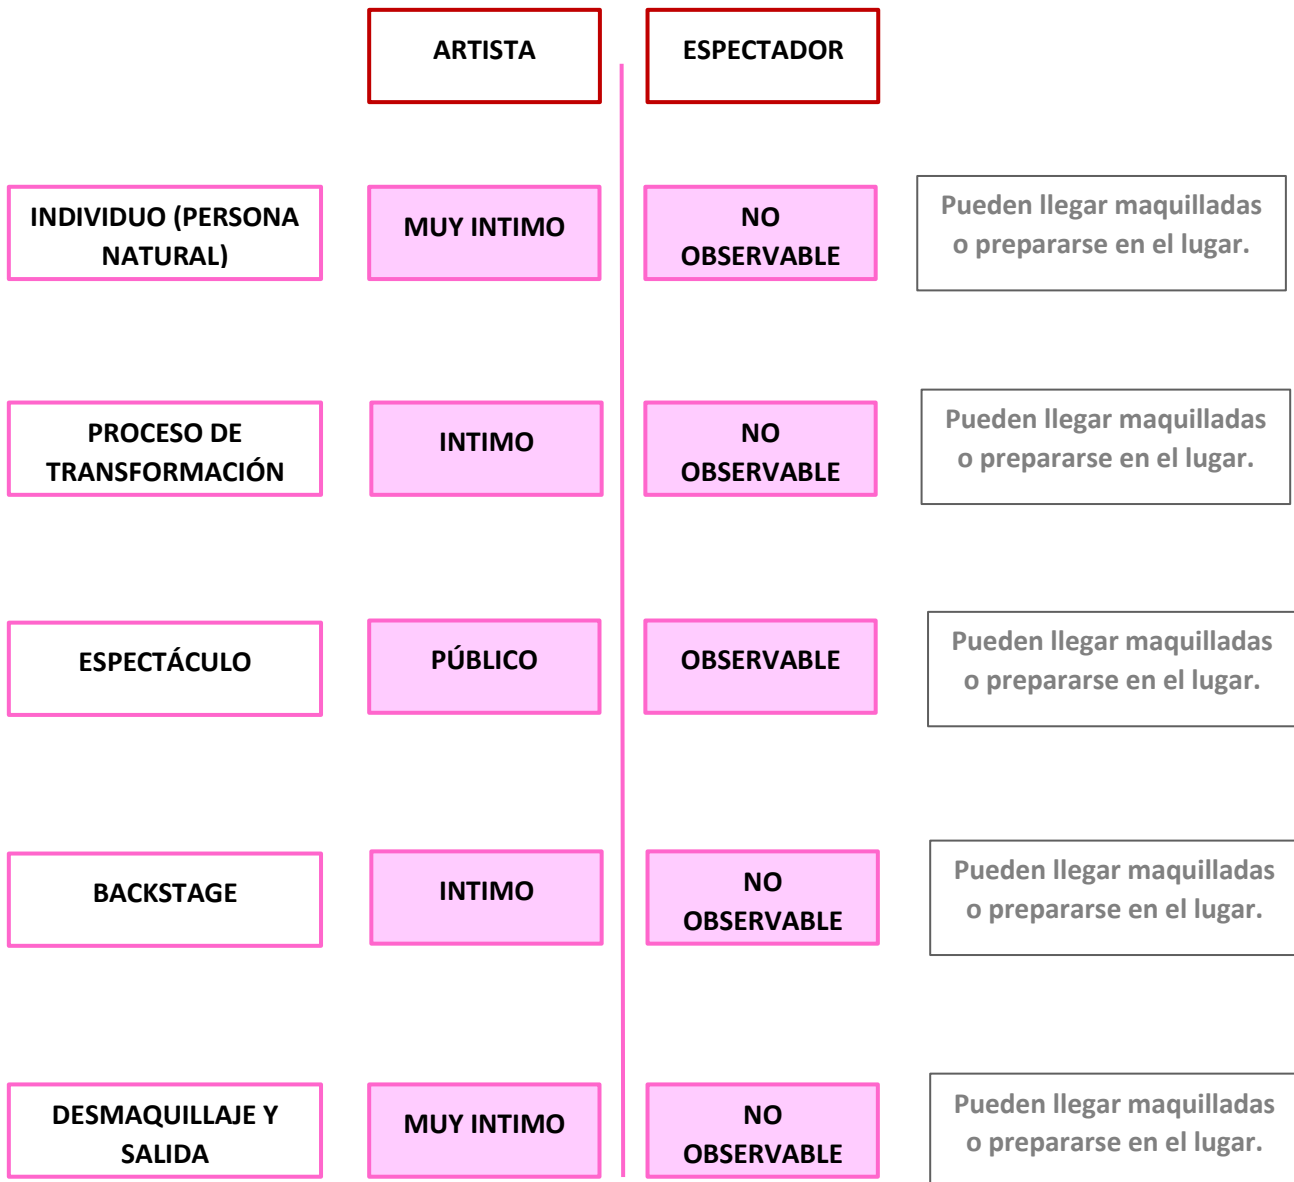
ARTISTA

ESPECTADOR

INDIVIDUO (PERSONA NATURAL)

MUY INTIMO

NO OBSERVABLE

Pueden llegar maquilladas o prepararse en el lugar.

PROCESO DE TRANSFORMACIÓN

INTIMO

NO OBSERVABLE

Pueden llegar maquilladas o prepararse en el lugar.

ESPECTÁCULO

PÚBLICO

OBSERVABLE

Pueden llegar maquilladas o prepararse en el lugar.

BACKSTAGE

INTIMO

NO OBSERVABLE

Pueden llegar maquilladas o prepararse en el lugar.

DESMAQUILLAJE Y SALIDA

MUY INTIMO

NO OBSERVABLE

Pueden llegar maquilladas o prepararse en el lugar.